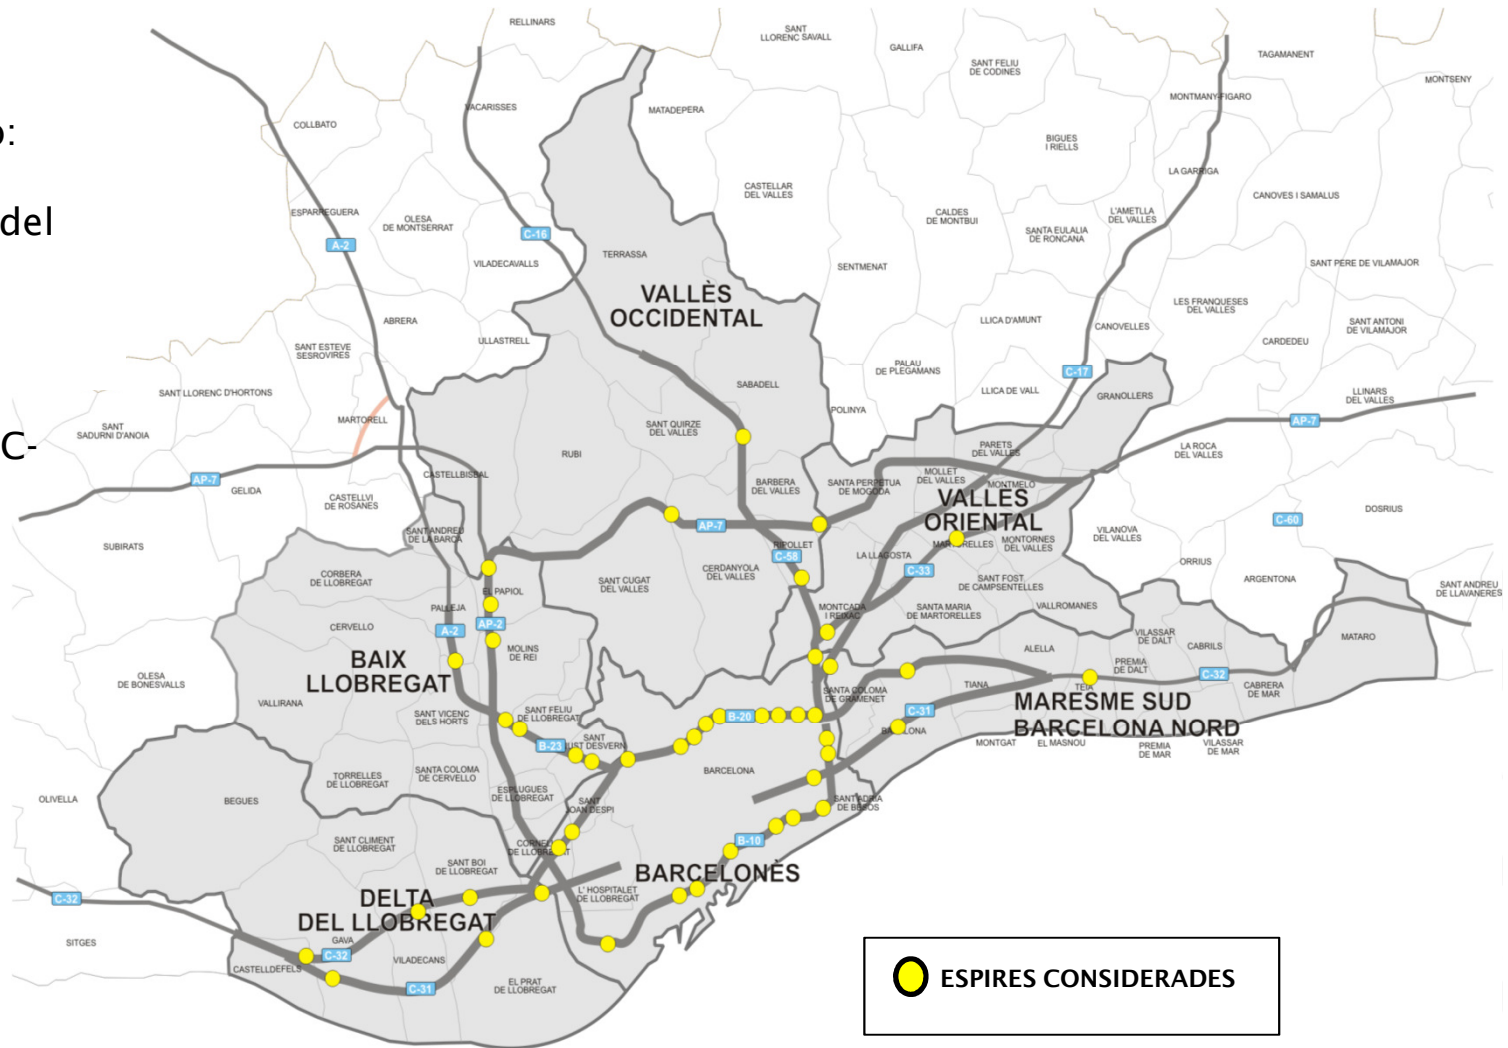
o:
del
C-

RELLINARS
SANT LLORENÇ SAVALL
GALLIFA
SANT FELIU DE CODINES
TAGAMANENT
MONTSENY
MONTMANY-FIGARO
COLLBATO
VACARISSES
MATADEPERA
BIGUES I RIELLS
LA GARRIGA
CASTELLAR DEL VALLES
CANOVES I SAMALUS
ESPARREGUERA
OLESA DE MONTSERRAT
C-16
CALDES DE MONTBUI
L'AMETLLA DEL VALLES
SANTA EULALIA DE RONCANA
A-2
VILADECAVALLS
TERRASSA
SENTMENAT
SANT PERE DE VILAMAJOR
VALLÈS OCCIDENTAL
LES FRANQUESES DEL VALLES
ABRERA
LLIÇA D'AMUNT
CANOVELLES
SANT ANTONI DE VILAMAJOR
ULLASTRELL
CARDEDEU
SANT ESTEVE SESROVIRES
PALAU DE PLEGAMANS
C-17
SABADELL
SANT LLORENC D'HORTONS
LLIÇA DE VALL
GRANOLLERS
LLINARS DEL VALLES
POLINYA
AP-7
SANT SADURNI D'ANOIA
MARTORELL
SANT QUIRZE DEL VALLES
PARETS DEL VALLES
LA ROCA DEL VALLES
RUBI
AP-7
GELIDA
CASTELLBISBAL
MOLLET DEL VALLES
MONTMELO
BARBERA DEL VALLES
SANTA PERPETUA DE MOGODA
VALLÈS ORIENTAL
CASTELLVI DE ROSANES
DOSRIUS
AP-7
C-60
SANT ANDREU DE LA BARCA
MARTORELLES
MONTORNES DEL VALLES
VILANOVA DEL VALLES
SUBIRATS
RIPOLLET
C-58
LA LLAGOSTA
CERDANYOLA DEL VALLES
C-33
ORRIUS
CORBERA DE LLOBREGAT
SANT CUGAT DEL VALLES
SANT FOST DE CAMPSENTELLES
ARGENTONA
SANT ANDREU DE LLAVANERES
EL PAPIOL
PALLEJA
MONTCADA I REIXAC
SANTA MARIA DE MARTORELLES
VALLROMANES
A-2
AP-2
CERVELLO
MOLINS DE REI
ALELLA
VILASSAR DE DALT
CABRILS
MATARO
BAIX LLOBREGAT
PREMIA DE DALT
C-32
OLESA DE BONESVALLS
SANTA COLOMA DE GRAMENET
TIANA
TEIA
CABRERA DE MAR
MARESME SUD BARCELONA NORD
VALLIRANA
SANT FELIU DE LLOBREGAT
B-20
C-31
SANT VICENC DELS HORTS
BADALONA
MONTGAT
EL MASNOU
PREMIA DE MAR
VILASSAR DE MAR
B-23
SANT JUST DESVERN
TORRELLES DE LLOBREGAT
SANTA COLOMA DE CERVELLO
BARCELONA
OLIVELLA
BEGUES
ESPLUGUES DE LLOBREGAT
SANT JOAN DESPI
SANT ADRIA DE BESOS
SANT CLIMENT DE LLOBREGAT
CORNELLA DE LLOBREGAT
B-10
SANT BOI DE LLOBREGAT
BARCELONÈS
L' HOSPITALET DE LLOBREGAT
C-32
DELTA DEL LLOBREGAT
SITGES
GAVA
C-32
VILADECANS
CASTELLDEFELS
EL PRAT DE LLOBREGAT
C-31
ESPIRES CONSIDERADES